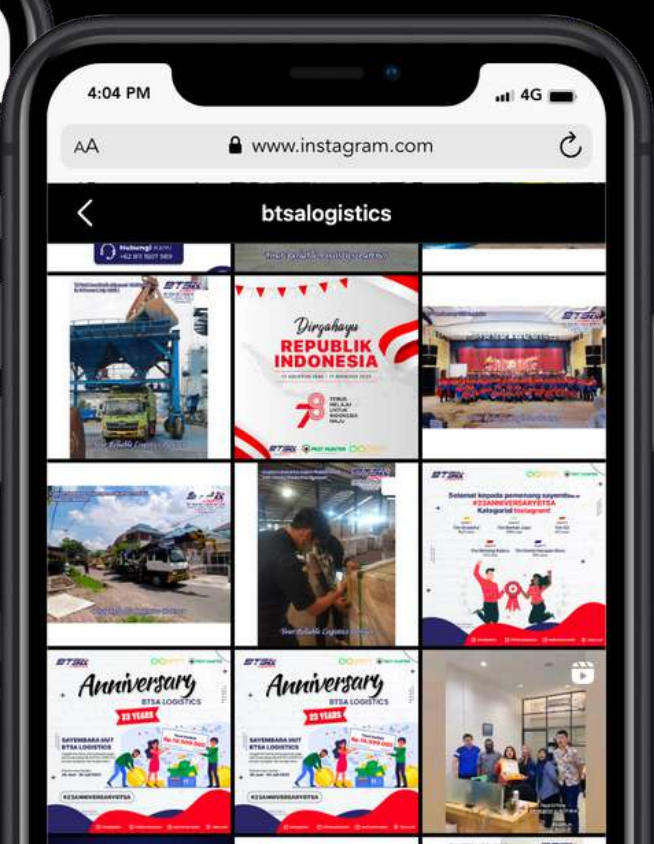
4:04 PM
4G

AA www.instagram.com

btsalogistics

Hubungi kami

Dirgahayu
REPUBLIK
INDONESIA

78

TERUS MELAJU UNTUK INDONESIA MAJU

Selamat kepada pemenang sayembara
#23ANNIVERSARYBTSA
Kategori Instagram!

Anniversary
BTSA LOGISTICS
23 YEARS
SAYEMBARA HUT BTSA LOGISTICS
#23ANNIVERSARYBTSA

Anniversary
BTSA LOGISTICS
23 YEARS
SAYEMBARA HUT BTSA LOGISTICS
#23ANNIVERSARYBTSA